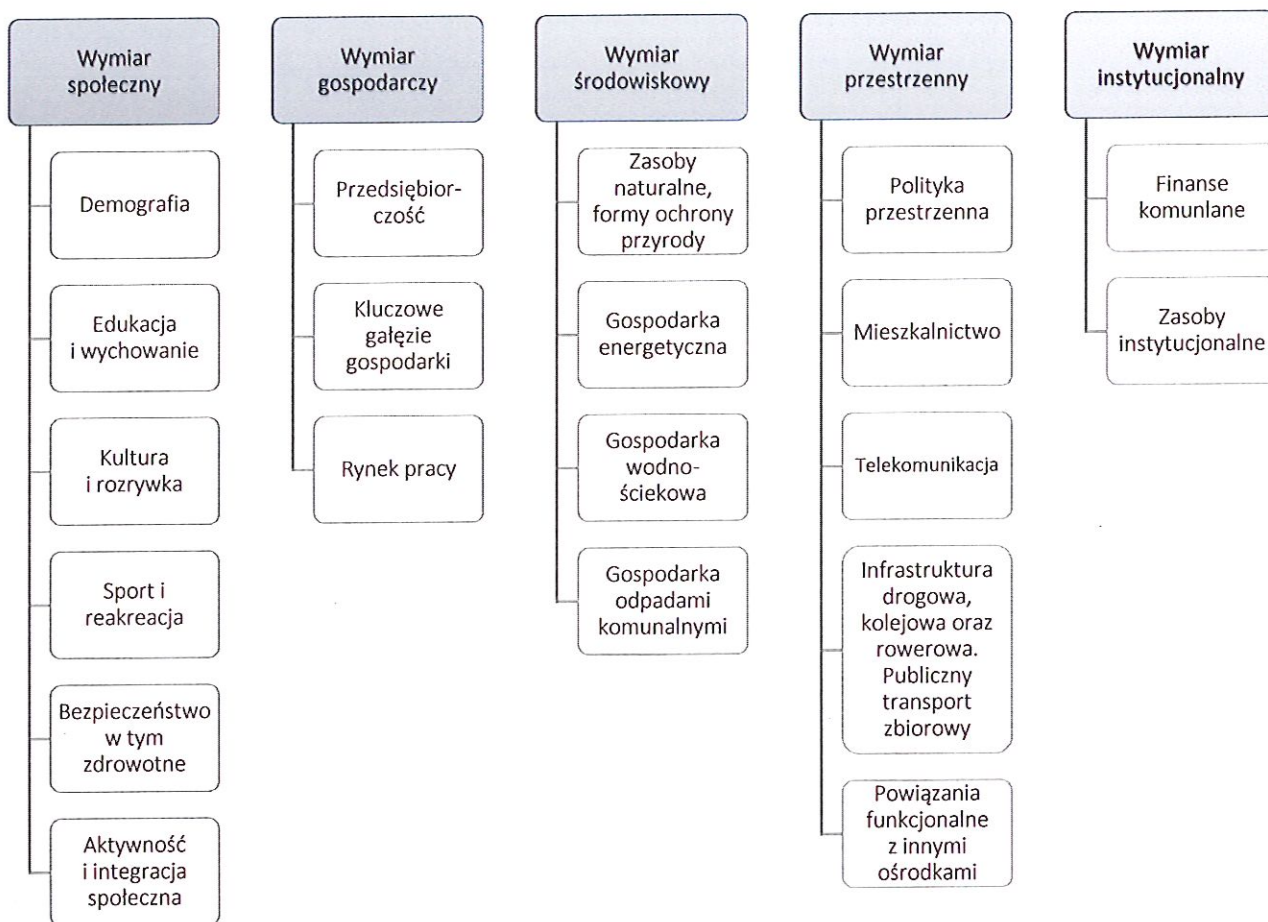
Wymiar społeczny

Demografia

Edukacja i wychowanie

Kultura i rozrywka

Sport i reakreacja

Bezpieczeństwo w tym zdrowotne

Aktywność i integracja społeczna

Wymiar gospodarczy

Przedsiębiorczość

Kluczowe gałęzie gospodarki

Rynek pracy

Wymiar środowiskowy

Zasoby naturalne, formy ochrony przyrody

Gospodarka energetyczna

Gospodarka wodno-ściekowa

Gospodarka odpadami komunalnymi

Wymiar przestrzenny

Polityka przestrzenna

Mieszkalnictwo

Telekomunikacja

Infrastruktura drogowa, kolejowa oraz rowerowa. Publiczny transport zbiorowy

Powiązania funkcjonalne z innymi ośrodkami

Wymiar instytucjonalny

Finanse komunlane

Zasoby instytucjonalne